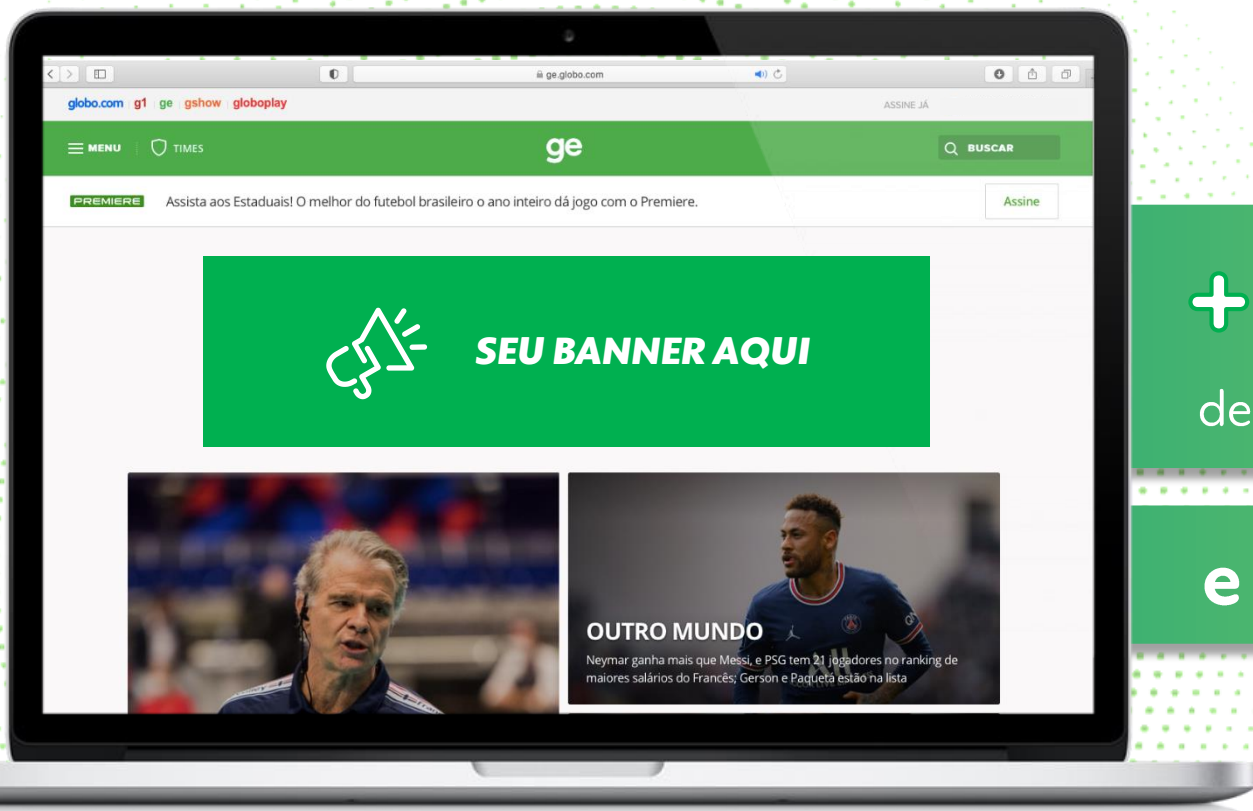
ge.globo.com

globo.com g1 ge gshow globoplay

ASSINE JÁ

MENU TIMES

ge

BUSCAR

PREMIERE Assista aos Estaduais! O melhor do futebol brasileiro o ano inteiro dá jogo com o Premiere.

Assine

SEU BANNER AQUI

OUTRO MUNDO

Neymar ganha mais que Messi, e PSG tem 21 jogadores no ranking de maiores salários do Francês; Gerson e Paquetá estão na lista

+

de

e